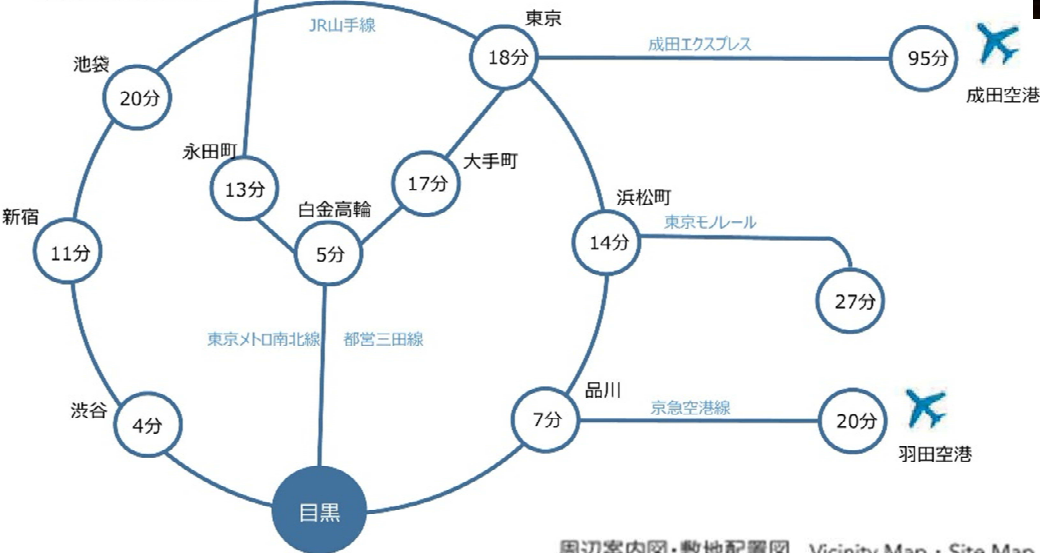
JR山手線
東京
18分
成田エクスプレス
95分
成田空港
池袋
20分
永田町
13分
大手町
17分
白金高輪
5分
浜松町
14分
東京モノレール
新宿
11分
27分
東京メトロ南北線
都営三田線
品川
渋谷
4分
7分
京急空港線
20分
羽田空港
目黒
周辺案内図・敷地配置図 Vicinity Map・Site Map